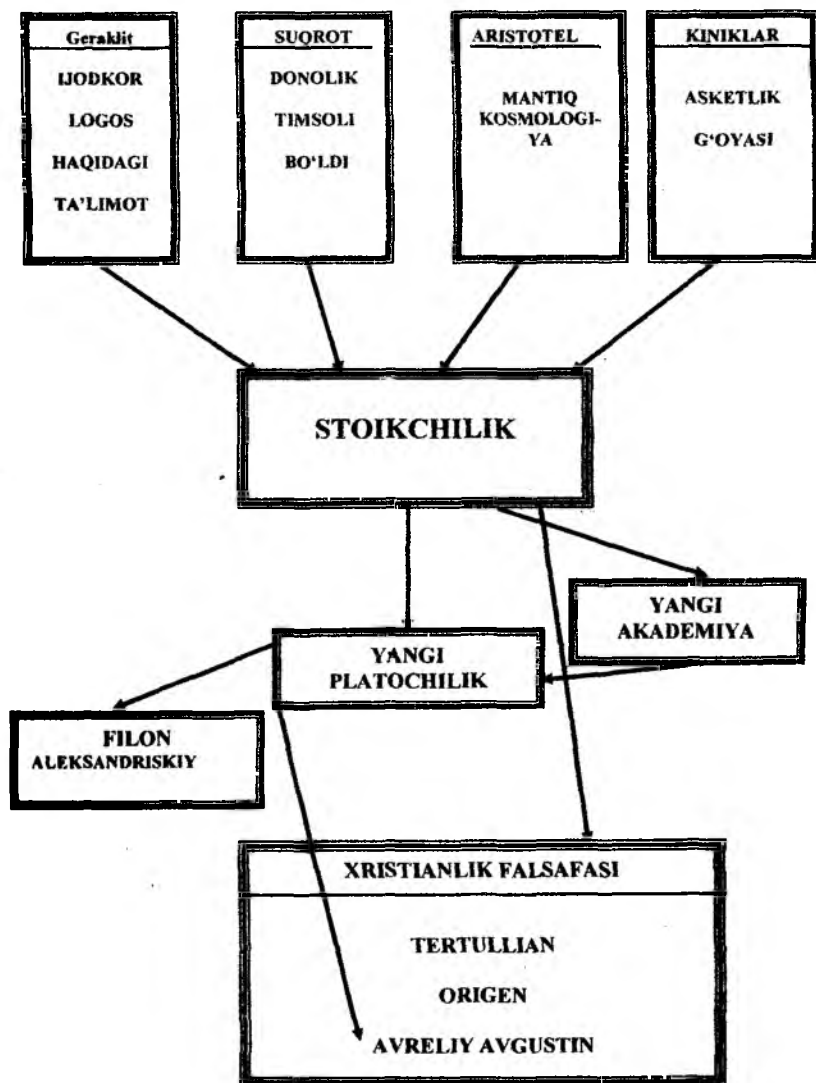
Geraklit
IJODKOR
LOGOS
HAQIDAGI
TA'LIMOT

SUQROT
DONOLIK
TIMSOLI
BO'LDI

ARISTOTEL
MANTIQ
KOSMOLOGIYA

KINIKLAR
ASKETLIK
G'OYASI

STOIKCHILIK

YANGI AKADEMIYA

YANGI PLATOCHILIK

FILON ALEKSANDRISKIY

XRISTIANLIK FALSAFASI
TERTULLIAN
ORIGEN
AVRELIY AVGUSTIN